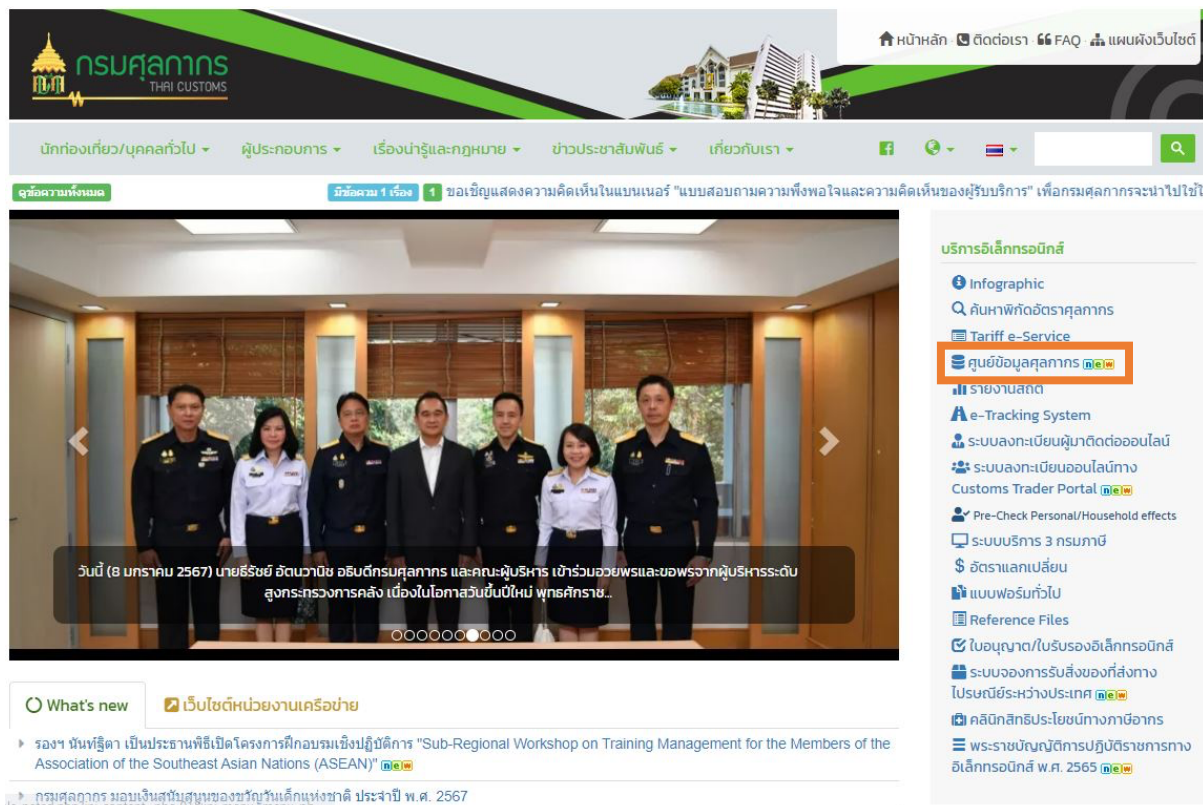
กรมศุลกากร
THAI CUSTOMS

หน้าหลัก ติดต่อเรา FAQ แผนผังเว็บไซต์

นักท่องเที่ยว/บุคคลทั่วไป ▾ ผู้ประกอบการ ▾ เรื่องน่ารู้และกฎหมาย ▾ ข่าวประชาสัมพันธ์ ▾ เกี่ยวกับเรา ▾

ดูข้อความทั้งหมด มีข้อความ 1 เรื่อง 1 ขอเชิญแสดงความคิดเห็นในแบนเนอร์ "แบบสอบถามความพึงพอใจและความคิดเห็นของผู้รับบริการ" เพื่อกรมศุลกากรจะนำไปใช้ใ

วันนี้ (8 มกราคม 2567) นายธีรัชย์ อัตนวานิช อธิบดีกรมศุลกากร และคณะผู้บริหาร เข้าร่วมอวยพรและขอพรจากผู้บริหารระดับสูงกระทรวงการคลัง เนื่องในโอกาสวันขึ้นปีใหม่ พุทธศักราช...

บริการอิเล็กทรอนิกส์
Infographic
ค้นหาพิกัดอัตราศุลกากร
Tariff e-Service
ศูนย์ข้อมูลศุลกากร new
รายงานสถิติ
e-Tracking System
ระบบลงทะเบียนผู้มาติดต่อออนไลน์
ระบบลงทะเบียนออนไลน์ทาง Customs Trader Portal new
Pre-Check Personal/Household effects
ระบบบริการ 3 กรมภาษี
อัตราแลกเปลี่ยน
แบบฟอร์มทั่วไป
Reference Files
ใบอนุญาต/ใบรับรองอิเล็กทรอนิกส์
ระบบจองการรับสิ่งของที่ส่งทางไปรษณีย์ระหว่างประเทศ new
คลินิกสิทธิประโยชน์ทางภาษีอากร
พระราชบัญญัติการปฏิบัติราชการทางอิเล็กทรอนิกส์ พ.ศ. 2565 new

What's new
เว็บไซต์หน่วยงานเครือข่าย

รองฯ นันท์ฐิตา เป็นประธานพิธีเปิดโครงการฝึกอบรมเชิงปฏิบัติการ "Sub-Regional Workshop on Training Management for the Members of the Association of the Southeast Asian Nations (ASEAN)" new
กรมศุลกากร มอบเงินสนับสนุนของขวัญวันเด็กแห่งชาติ ประจำปี พ.ศ. 2567